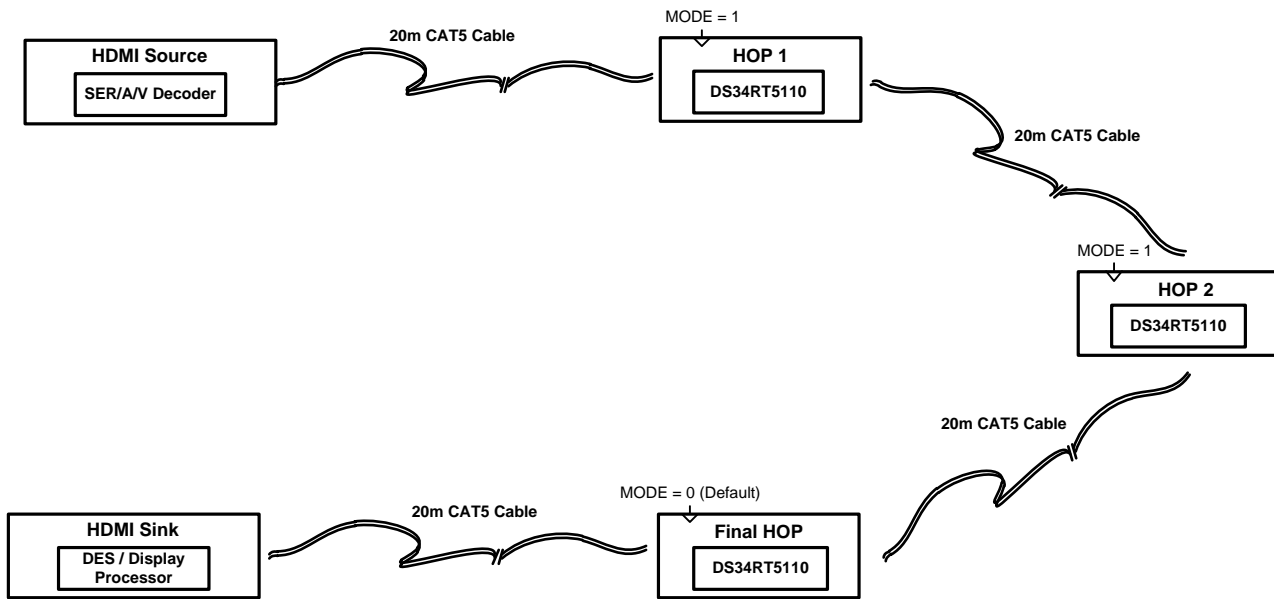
HDMI Source

SER/A/V Decoder

20m CAT5 Cable

MODE = 1

HOP 1

DS34RT5110

20m CAT5 Cable

MODE = 1

HOP 2

DS34RT5110

20m CAT5 Cable

HDMI Sink

DES / Display Processor

20m CAT5 Cable

MODE = 0 (Default)

Final HOP

DS34RT5110